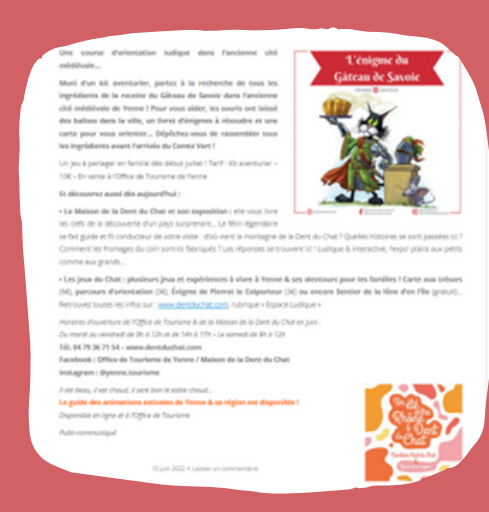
Une course d'orientation ludique dans l'ancienne cité médiévale...

Muni d'un kit aventurier, partez à la recherche de tous les ingrédients de la recette du Gâteau de Savoie dans l'ancienne cité médiévale de Yenne ! Pour vous aider, les souris ont laissé des balises dans la ville, un livret d'énigmes à résoudre et une carte pour vous orienter... Dépêchez-vous de rassembler tous les ingrédients avant l'arrivée du Comte Vert !

Un jeu à partager en famille dès début juillet ! Tarif : Kit aventurier – 10€ – En vente à l'Office de Tourisme de Yenne

Et découvrez aussi dès aujourd'hui :

• La Maison de la Dent du Chat et son exposition : elle vous livre les clefs de la découverte d'un pays surprenant... Le félin légendaire se fait guide et fil conducteur de votre visite : d'où vient la montagne de la Dent du Chat ? Quelles histoires se sont passées ici ? Comment les fromages du coin sont-ils fabriqués ? Les réponses se trouvent ici ! Ludique & interactive, l'expo plaira aux petits comme aux grands...

• Les jeux du Chat : plusieurs jeux et expériences à vivre à Yenne & ses alentours pour les familles ! Carte aux trésors (6€), parcours d'orientation (3€), Énigme de Pierrot le Colporteur (3€) ou encore Sentier de la Ilne d'en l'Île (gratuit)... Retrouvez toutes les infos sur : www.dentduchat.com, rubrique « Espace Ludique »

Horaires d'ouverture de l'Office de Tourisme & de la Maison de la Dent du Chat en juin :
Du mardi au vendredi de 9h à 12h et de 14h à 17h – Le samedi de 9h à 12h
Tél. 04 79 36 71 54 – www.dentduchat.com
Facebook : Office de Tourisme de Yenne / Maison de la Dent du Chat
Instagram : @yenne.tourisme

Il est beau, il est chaud, il sent bon le soleil chaud...
Le guide des animations estivales de Yenne & sa région est disponible !
Disponible en ligne et à l'Office de Tourisme

Publi-communiqué

15 juin 2022 • Laisser un commentaire

L'énigme du Gâteau de Savoie
YENNE SAVOIE

Un été chat Dent du Chat
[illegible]